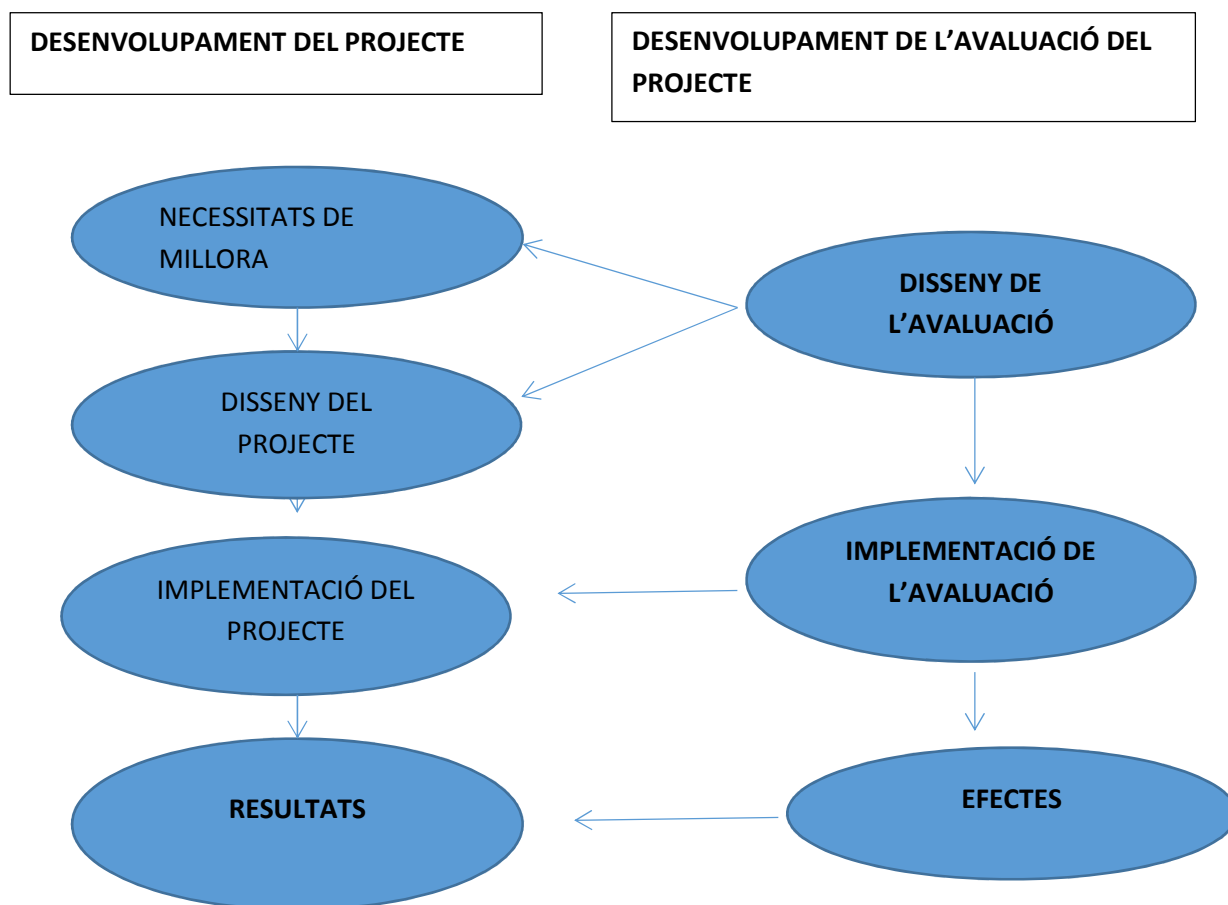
DESENVOLUPAMENT DEL PROJECTE

NECESSITATS DE MILLORA

DISSENY DEL PROJECTE

IMPLEMENTACIÓ DEL PROJECTE

RESULTATS

DESENVOLUPAMENT DE L'AVALUACIÓ DEL PROJECTE

DISSENY DE L'AVALUACIÓ

IMPLEMENTACIÓ DE L'AVALUACIÓ

EFECTES